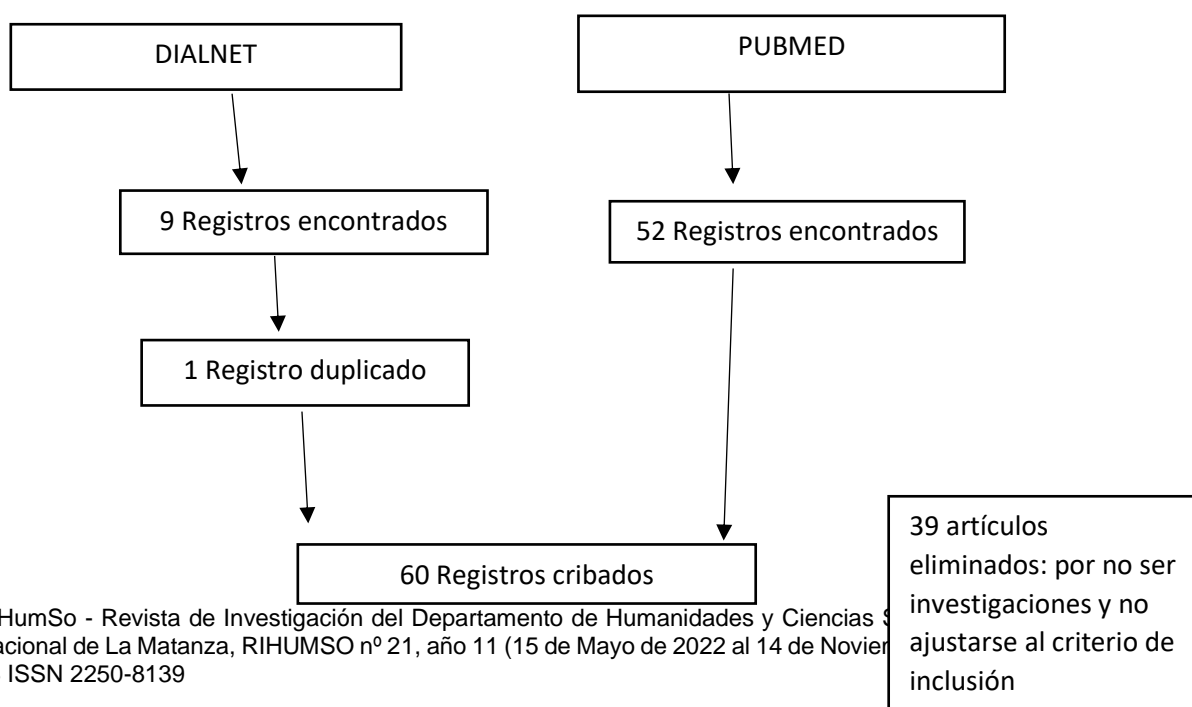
DIALNET

PUBMED

9 Registros encontrados

52 Registros encontrados

1 Registro duplicado

60 Registros cribados

39 artículos eliminados: por no ser investigaciones y no ajustarse al criterio de inclusión

HumSo - Revista de Investigación del Departamento de Humanidades y Ciencias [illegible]
acional de La Matanza, RIHUMSO nº 21, año 11 (15 de Mayo de 2022 al 14 de Novie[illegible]
ISSN 2250-8139